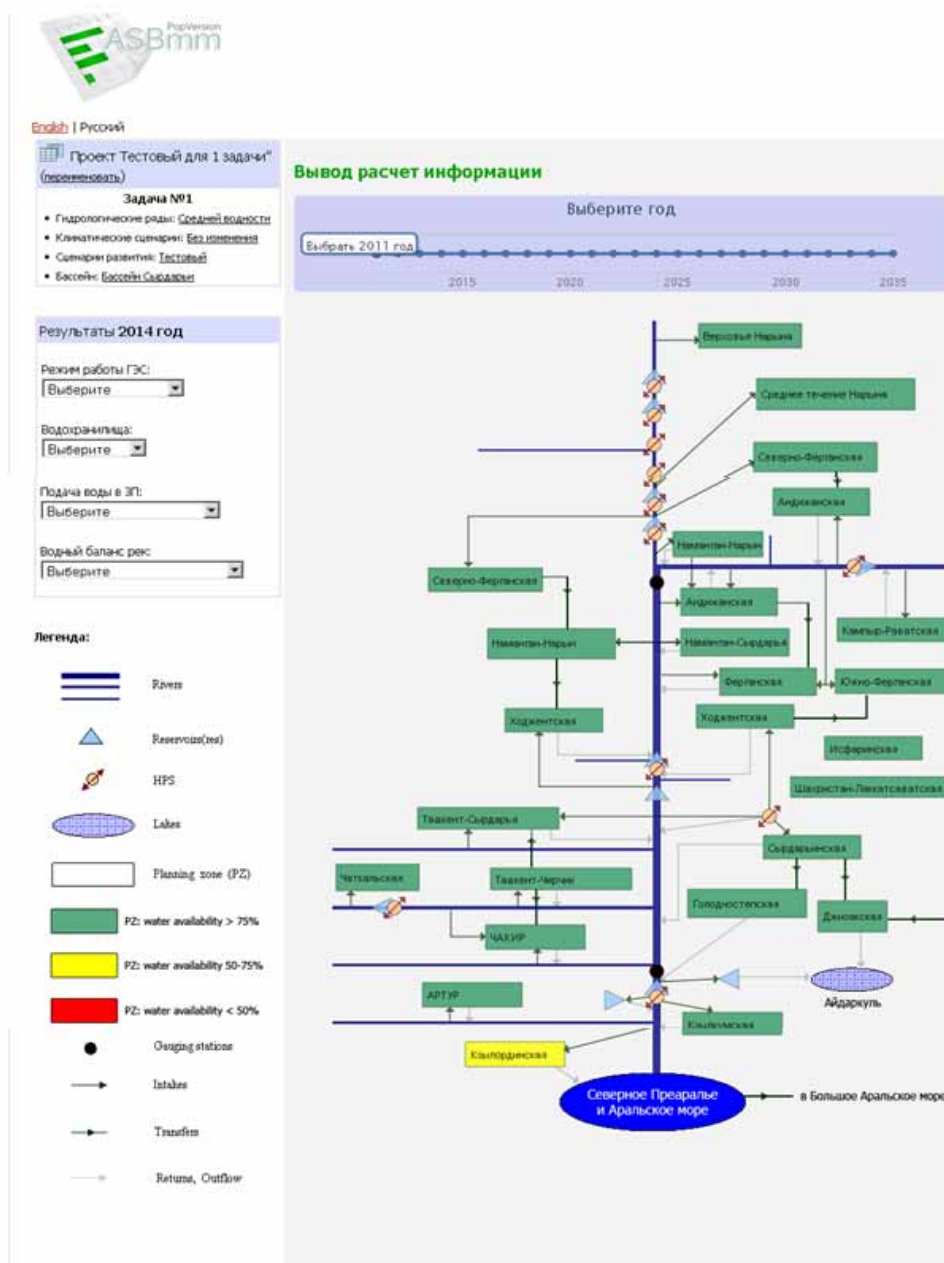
ASBmm PopVersion

English | Русский

Проект Тестовый для 1 задачи" (переименовать)

Задача №1
• Гидрологические ряды: Средней водности
• Климатические сценарии: Без изменения
• Сценарии развития: Тестовый
• Бассейн: Бассейн Сырдарьи

Результаты 2014 год

Режим работы ГЭС:
Выберите

Водохранилища:
Выберите

Подача воды в ЗП:
Выберите

Водный баланс рек:
Выберите

Легенда:

Rivers
Reservoirs(res)
HPS
Lakes
Planning zone (PZ)
PZ: water availability > 75%
PZ: water availability 50-75%
PZ: water availability < 50%
Gauging stations
Intakes
Transfers
Returns, Outflow

Вывод расчет информации

Выберите год

Выбрать 2011 год

2015 2020 2025 2030 2035

Верховья Нарына
Среднее течение Нарына
Северно-Ферганская
Андижанская
Наманган-Нарын
Северо-Ферганская
Андижанская
Наманган-Нарын
Наманган-Сырдарья
Кампыр-Раватская
Ферганская
Южно-Ферганская
Ходжентская
Ходжентская
Исфаринская
Шахристан-Лякатсккатская
Ташкент-Сырдарья
Сырдарьинская
Чаткальская
Ташкент-Чирчик
Голодностепская
Джизакская
ЧАКИР
Айдаркуль
АРТУР
Кзылкумская
Кзылординская
Северное Преаралье и Аральское море
в Большое Аральское море